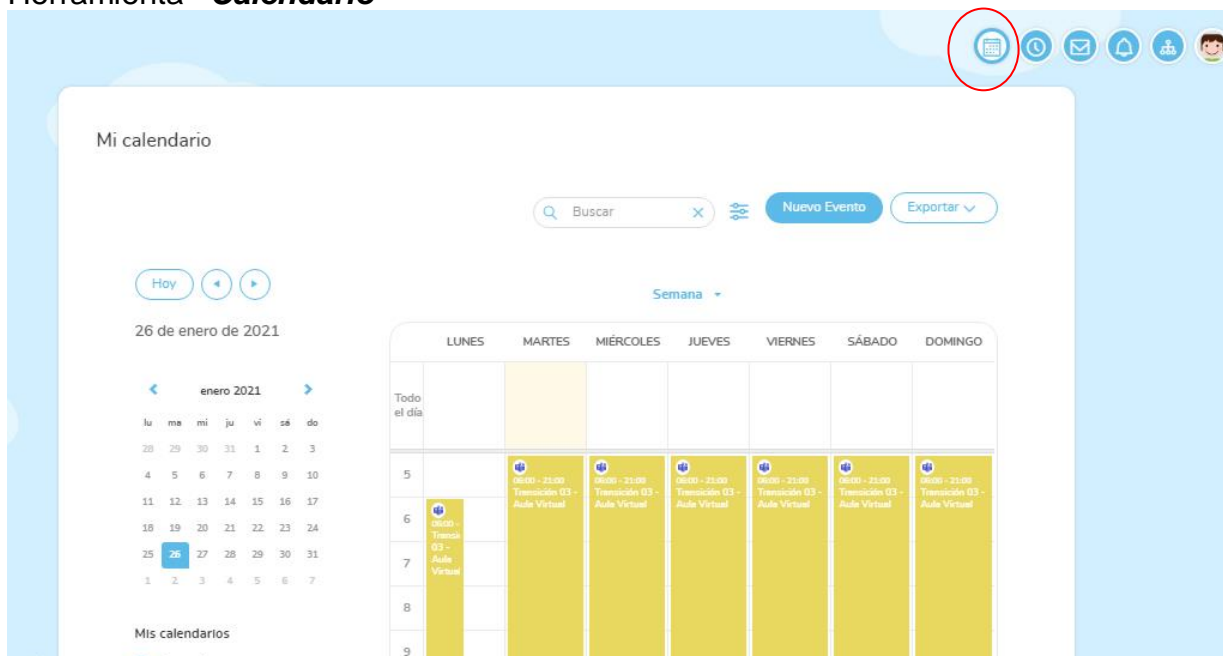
Herramienta "Calendario"

Mi calendario

Buscar

Nuevo Evento

Exportar

Hoy

Semana

26 de enero de 2021

enero 2021

| lu | ma | mi | ju | vi | sá | do |
|---|---|---|---|---|---|---|
| 28 | 29 | 30 | 31 | 1 | 2 | 3 |
| 4 | 5 | 6 | 7 | 8 | 9 | 10 |
| 11 | 12 | 13 | 14 | 15 | 16 | 17 |
| 18 | 19 | 20 | 21 | 22 | 23 | 24 |
| 25 | 26 | 27 | 28 | 29 | 30 | 31 |
| 1 | 2 | 3 | 4 | 5 | 6 | 7 |

Mis calendarios

| | LUNES | MARTES | MIÉRCOLES | JUEVES | VIERNES | SÁBADO | DOMINGO |
|---|---|---|---|---|---|---|---|
| Todo el día | | | | | | | |
| 5 | | 06:00 - 21:00 Transición 03 - Aula Virtual | 06:00 - 21:00 Transición 03 - Aula Virtual | 06:00 - 21:00 Transición 03 - Aula Virtual | 06:00 - 21:00 Transición 03 - Aula Virtual | 06:00 - 21:00 Transición 03 - Aula Virtual | 06:00 - 21:00 Transición 03 - Aula Virtual |
| 6 | 06:00 - Transi 03 - Aula Virtual | | | | | | |
| 7 | | | | | | | |
| 8 | | | | | | | |
| 9 | | | | | | | |